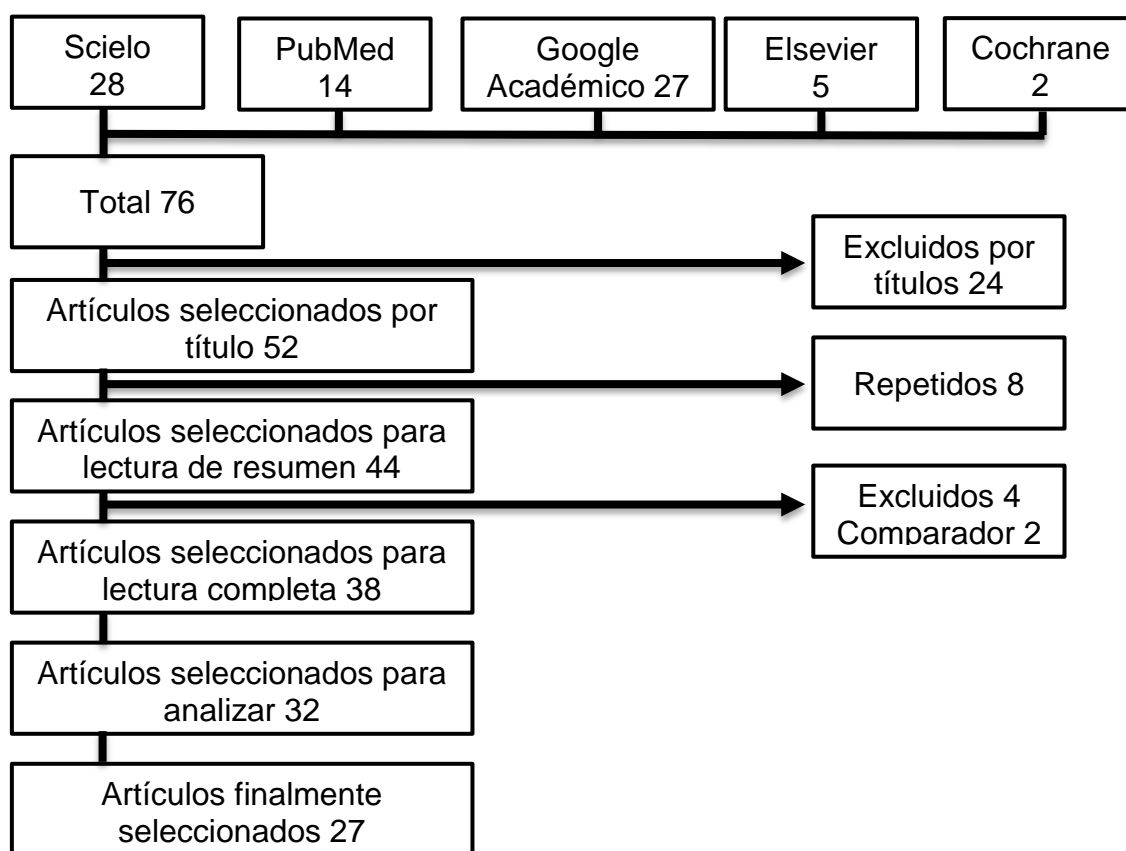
Scielo 28

PubMed 14

Google Académico 27

Elsevier 5

Cochrane 2

Total 76

Excluidos por títulos 24

Artículos seleccionados por título 52

Repetidos 8

Artículos seleccionados para lectura de resumen 44

Excluidos 4 Comparador 2

Artículos seleccionados para lectura completa 38

Artículos seleccionados para analizar 32

Artículos finalmente seleccionados 27